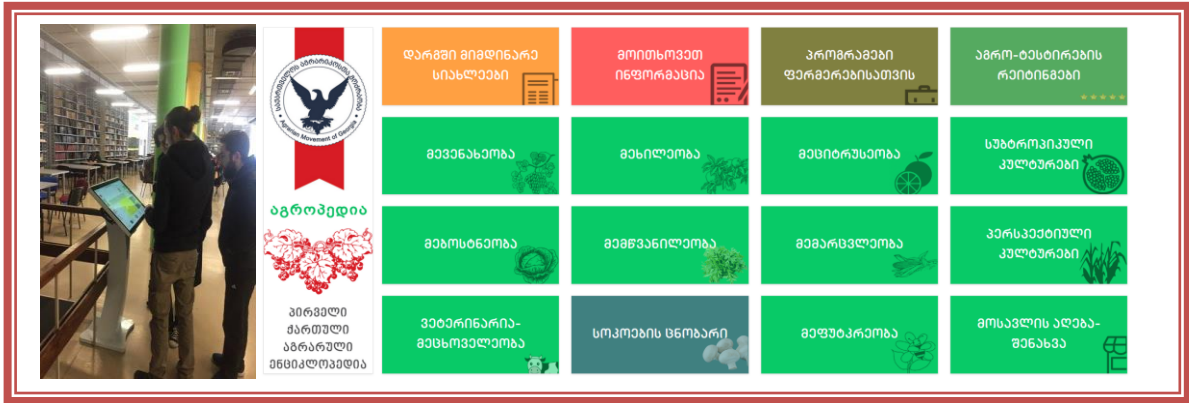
საქართველოს აგრარული მოძრაობა
Agrarian Movement of Georgia

აგროპედია

პირველი ქართული აგრარული ენციკლოპედია

დარგში მიმდინარე სიახლეები

მოითხოვეთ ინფორმაცია

პროგრამები ფერმერებისათვის

აგრო-ტესტირების რეიტინგები

მევენახეობა

მეხილეობა

მეციტრუსეობა

სუბტროპიკული კულტურები

მებოსტნეობა

მემწვანილეობა

მემარცვლეობა

პერსპექტიული კულტურები

ვეტერინარია-მეცხოველეობა

სოკოების ცნობარი

მეფუტკრეობა

მოსავლის აღება-შენახვა